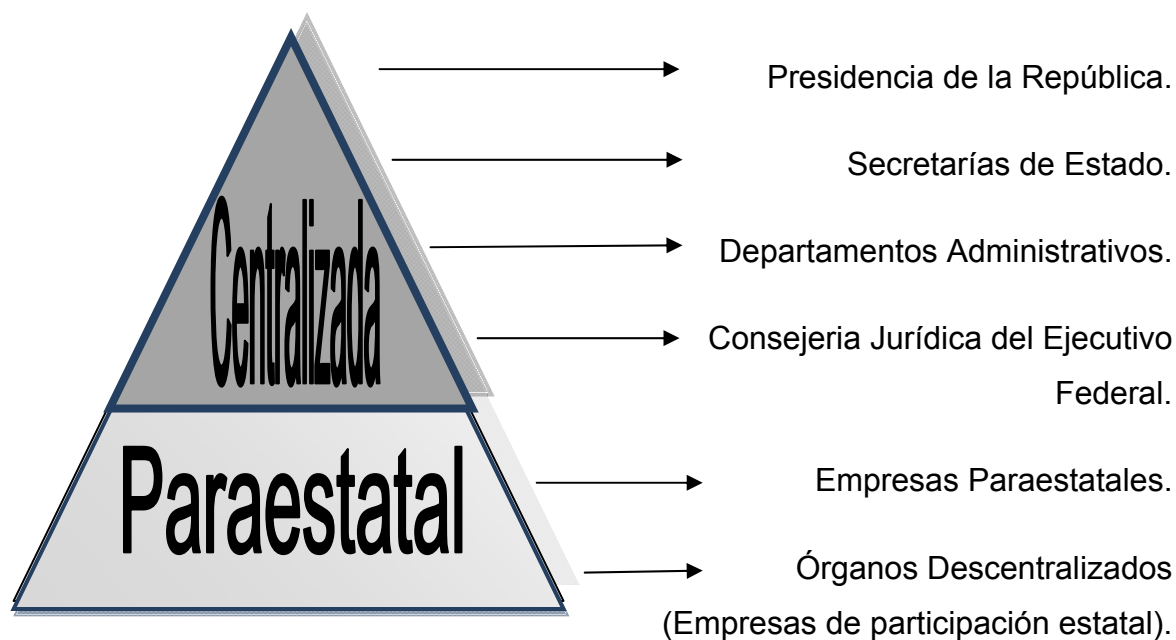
Centralizada

Paraestatal

Presidencia de la República.

Secretarías de Estado.

Departamentos Administrativos.

Consejeria Jurídica del Ejecutivo Federal.

Empresas Paraestatales.

Órganos Descentralizados (Empresas de participación estatal).